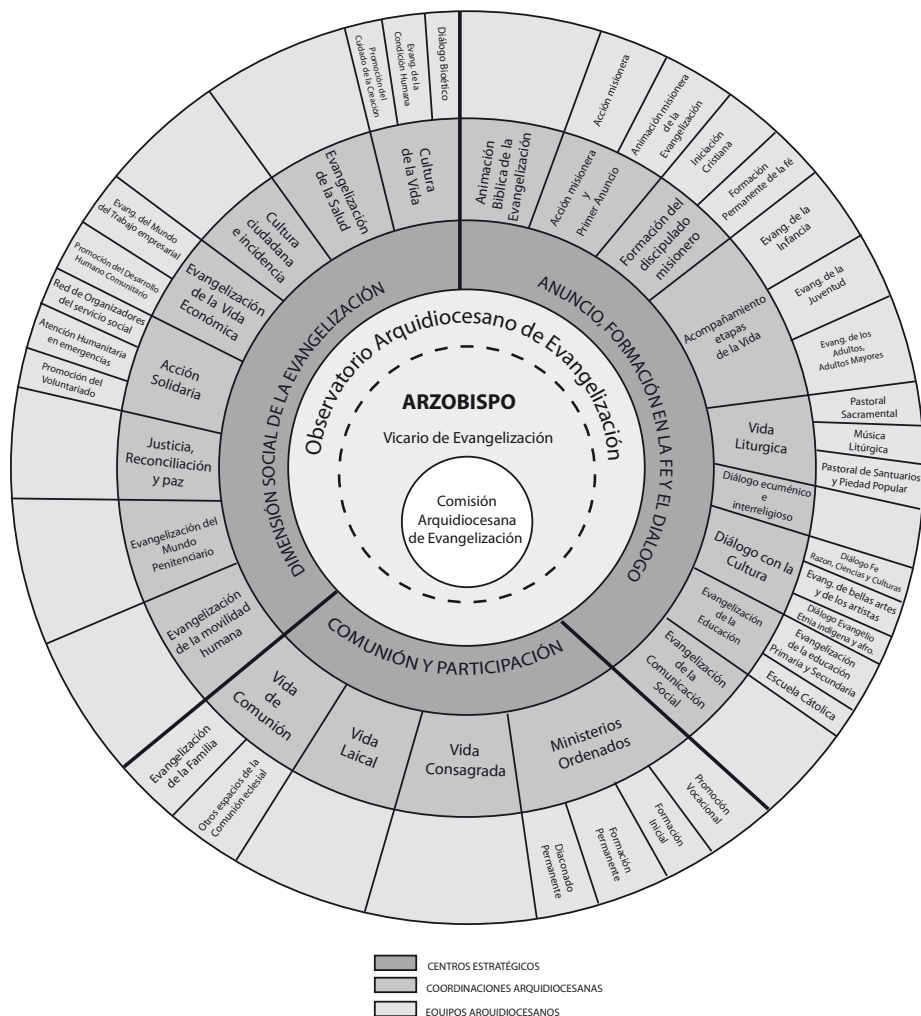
ARZOBISPO

Vicario de Evangelización

Comisión Arquidiocesana de Evangelización

Observatorio Arquidiocesano de Evangelización

DIMENSIÓN SOCIAL DE LA EVANGELIZACIÓN

ANUNCIO, FORMACIÓN EN LA FE Y EL DIALOGO

COMUNIÓN Y PARTICIPACIÓN

Animación Bíblica de la Evangelización

Acción misionera y Primer Anuncio

Formación del discipulado misionero

Acompañamiento etapas de la Vida

Vida Liturgica

Diálogo ecuménico e interreligioso

Diálogo con la Cultura

Evangelización de la Educación

Evangelización de la Comunicación Social

Ministerios Ordenados

Vida Consagrada

Vida Laical

Vida de Comunión

Evangelización de la movilidad humana

Evangelización del Mundo Penitenciario

Justicia, Reconciliación y paz

Acción Solidaria

Evangelización de la Vida Económica

Cultura ciudadana e incidencia

Evangelización de la Salud

Cultura de la Vida

Acción misionera

Animación misionera de la Evangelización

Iniciación Cristiana

Formación Permanente de la fé

Evang. de la Infancia

Evang. de la Juventud

Evang. de los Adultos, Adultos Mayores

Pastoral Sacramental

Música Litúrgica

Pastoral de Santuarios y Piedad Popular

Diálogo Fe Razon, Ciencias y Culturas

Evang. de bellas artes y de los artistas

Diálogo Evangelio Etnia indígena y afro.

Evangelización de la educación Primaria y Secundaria

Escuela Católica

Promoción Vocacional

Formación Inicial

Formación Permanente

Diaconado Permanente

Otros espacios de la Comunión eclesial

Evangelización de la Familia

Promoción del Voluntariado

Atención Humanitaria en emergencias

Red de Organizadores del servicio social

Promoción del Desarrollo Humano Comunitario

Evang. del Mundo del Trabajo empresarial

Promoción del Cuidado de la Creación

Evang. de la Condición Humana

Diálogo Bioético

CENTROS ESTRATÉGICOS

COORDINACIONES ARQUIDIOCESANAS

EQUIPOS ARQUIDIOCESANOS